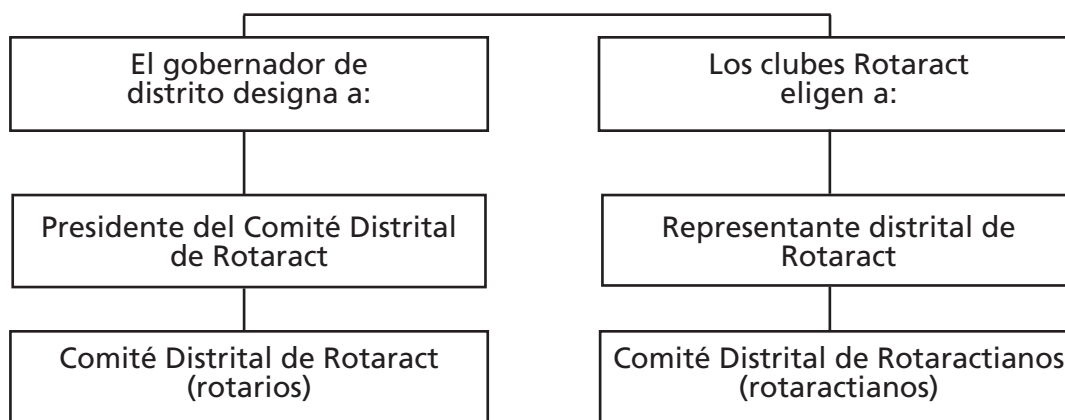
El gobernador de distrito designa a:

Presidente del Comité Distrital de Rotaract

Comité Distrital de Rotaract (rotarios)

Los clubes Rotaract eligen a:

Representante distrital de Rotaract

Comité Distrital de Rotaractianos (rotaractianos)